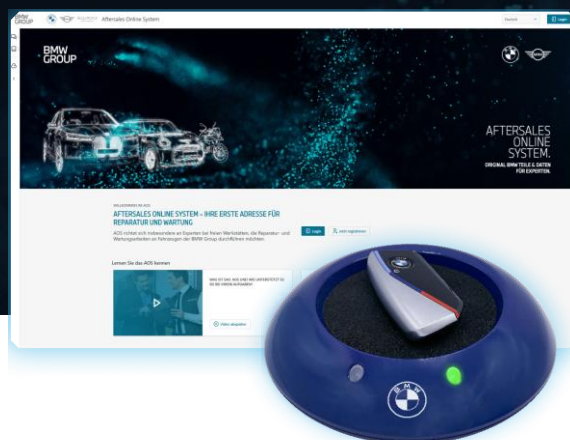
BMW GROUP

Aftersales Online System

Deutsch

Login

BMW GROUP

AFTERSALES ONLINE SYSTEM.

ORIGINAL BMW TEILE & DATEN FÜR EXPERTEN.

WILLKOMMEN IM AOS

AFTERSALES ONLINE SYSTEM – IHRE ERSTE ADRESSE FÜR REPARATUR UND WARTUNG

AOS richtet sich insbesondere an Experten bei freien Werkstätten, die Reparatur- und Wartungsarbeiten an Fahrzeugen der BMW Group durchführen möchten.

Login

Jetzt registrieren

Lernen Sie das AOS kennen

WAS IST DAS AOS UND WIE UNTERSTÜTZT ES SIE BEI IHREN AUFGABEN?

Video abspielen

BMW